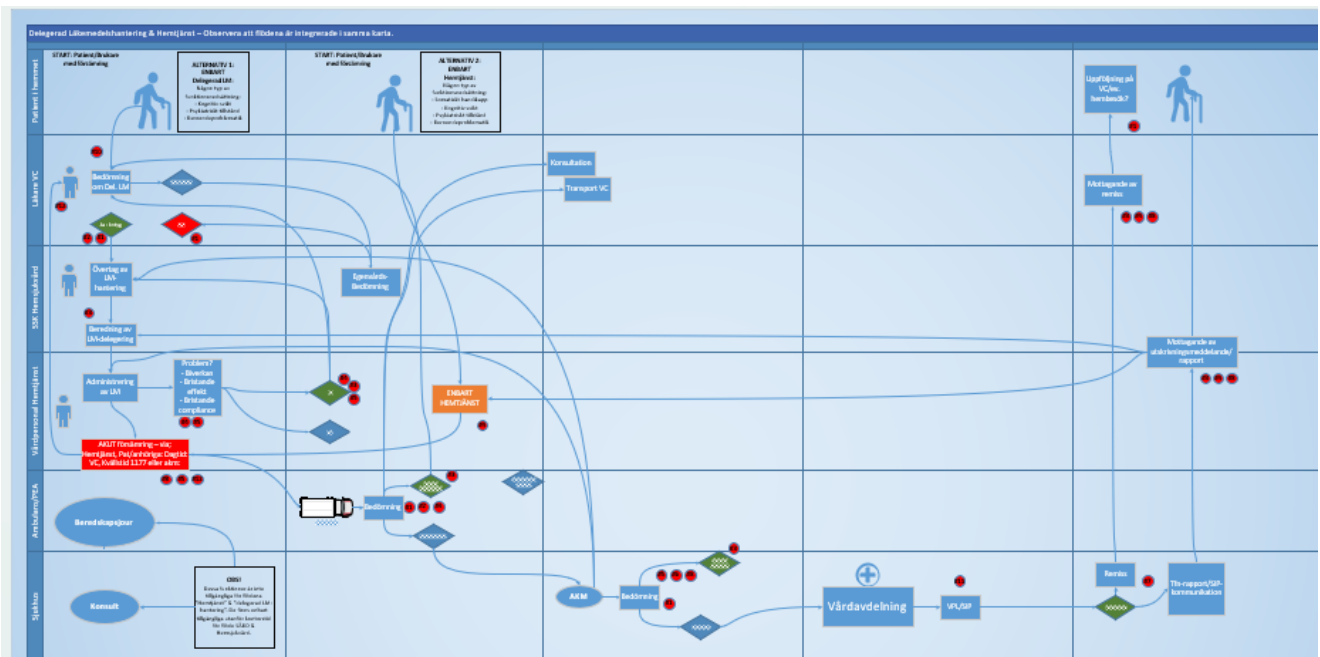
Delegerad Läkemedelshantering & Hemtjänst – Observera att flödena är integrerade i samma karta.

Patient i hemmet

START: Patient/brukare med försämring

ALTERNATIV 1: ENBART Delegerad LM:
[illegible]

START: Patient/brukare med försämring

ALTERNATIV 2: ENBART Hemtjänst:
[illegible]

Uppföljning på VC/via hembesök?

Läkare VC

Bedömning om Del. LM

Konsultation

Transport VC

Mottagande av remiss

SSK Hemsjukvård

Övertag av LM-hantering

Egenvårds-Bedömning

Beredning av LM/delegering

Mottagande av utskrivningsmeddelande/rapport

Vårdpersonal Hemtjänst

Administrering av LM

Problem?
- Biverkan
- Bristande effekt
- Bristande compliance

ENBART HEMTJÄNST

AKUT försämring – via; Hemtjänst, Pat/anhöriga: Dagtid: VC, Kvällstid 1177 eller akm:

Ambulans/PEA

Beredskapsjour

Bedömning

Sjukhus

OBS!
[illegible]

Konsult

AKM

Bedömning

Vårdavdelning

VPL/SIP

Remiss

Tfn-rapport/SIP-kommunikation